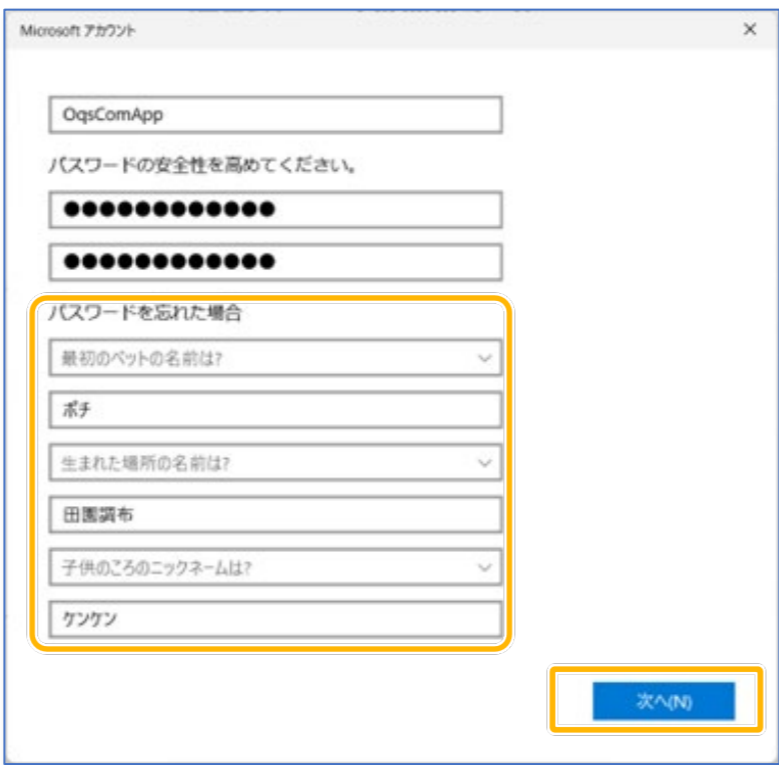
Microsoft アカウント

×

OqsComApp

パスワードの安全性を高めてください。

●●●●●●●●●●●●●

●●●●●●●●●●●●●

パスワードを忘れた場合

最初のペットの名前は?

ポチ

生まれた場所の名前は?

田園調布

子供のころのニックネームは?

ケンケン

次へ(N)